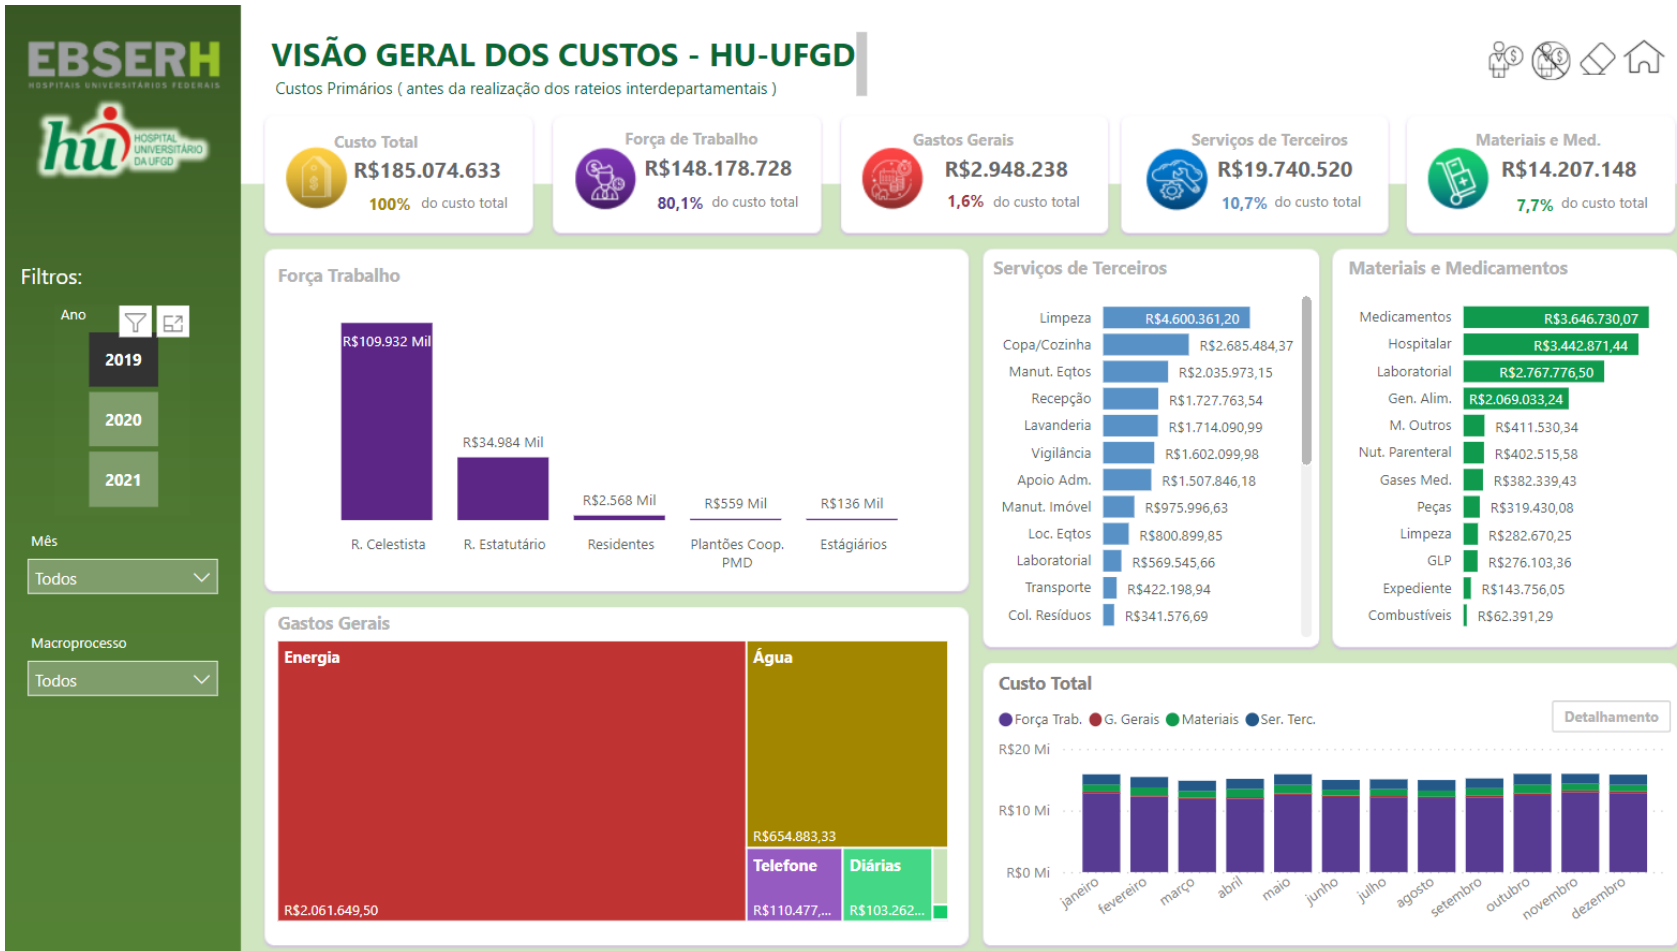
EBSERH
HOSPITAIS UNIVERSITÁRIOS FEDERAIS

hu HOSPITAL UNIVERSITÁRIO DA UFGD

VISÃO GERAL DOS CUSTOS - HU-UFGD
Custos Primários ( antes da realização dos rateios interdepartamentais )

Custo Total
R$185.074.633
100% do custo total

Força de Trabalho
R$148.178.728
80,1% do custo total

Gastos Gerais
R$2.948.238
1,6% do custo total

Serviços de Terceiros
R$19.740.520
10,7% do custo total

Materiais e Med.
R$14.207.148
7,7% do custo total

Filtros:
Ano
2019
2020
2021
Mês
Todos
Macroprocesso
Todos

Força Trabalho
R$109.932 Mil
R$34.984 Mil
R$2.568 Mil
R$559 Mil
R$136 Mil
R. Celestista
R. Estatutário
Residentes
Plantões Coop. PMD
Estágiários

Serviços de Terceiros
| Limpeza | R$4.600.361,20 |
| Copa/Cozinha | R$2.685.484,37 |
| Manut. Eqtos | R$2.035.973,15 |
| Recepção | R$1.727.763,54 |
| Lavanderia | R$1.714.090,99 |
| Vigilância | R$1.602.099,98 |
| Apoio Adm. | R$1.507.846,18 |
| Manut. Imóvel | R$975.996,63 |
| Loc. Eqtos | R$800.899,85 |
| Laboratorial | R$569.545,66 |
| Transporte | R$422.198,94 |
| Col. Resíduos | R$341.576,69 |

Materiais e Medicamentos
| Medicamentos | R$3.646.730,07 |
| Hospitalar | R$3.442.871,44 |
| Laboratorial | R$2.767.776,50 |
| Gen. Alim. | R$2.069.033,24 |
| M. Outros | R$411.530,34 |
| Nut. Parenteral | R$402.515,58 |
| Gases Med. | R$382.339,43 |
| Peças | R$319.430,08 |
| Limpeza | R$282.670,25 |
| GLP | R$276.103,36 |
| Expediente | R$143.756,05 |
| Combustíveis | R$62.391,29 |

Gastos Gerais
Energia
R$2.061.649,50
Água
R$654.883,33
Telefone
R$110.477,...
Diárias
R$103.262...

Custo Total
Força Trab. G. Gerais Materiais Ser. Terc.
Detalhamento
R$20 Mi
R$10 Mi
R$0 Mi
janeiro fevereiro março abril maio junho julho agosto setembro outubro novembro dezembro